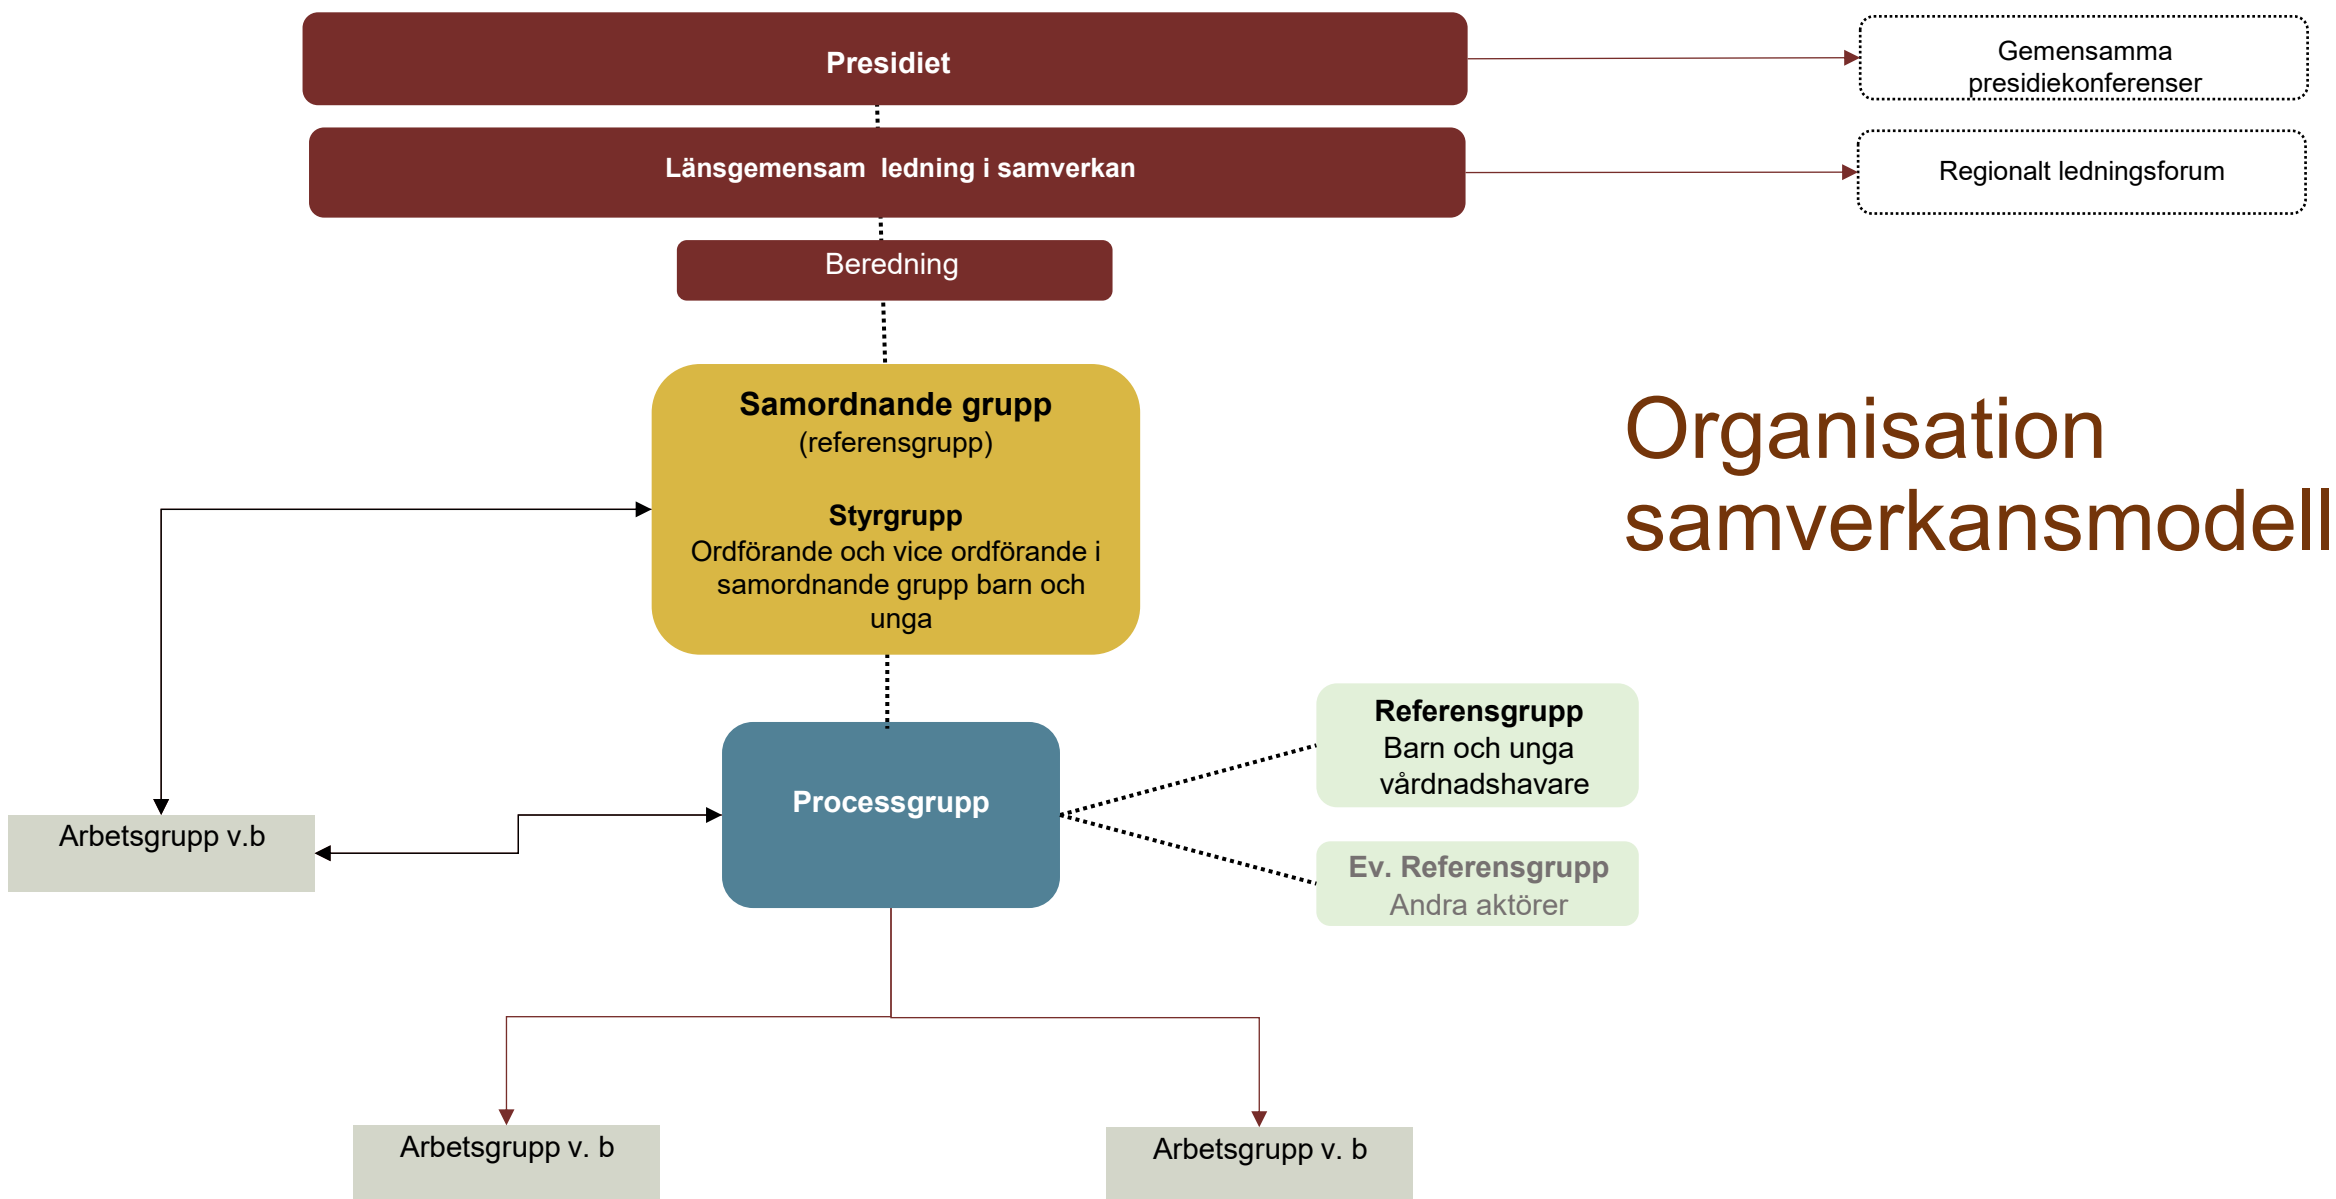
Presidiet

Gemensamma presidiekonferenser

Länsgemensam ledning i samverkan

Regionalt ledningsforum

Beredning

Organisation samverkansmodell

Samordnande grupp
(referensgrupp)

Styrgrupp
Ordförande och vice ordförande i samordnande grupp barn och unga

Referensgrupp
Barn och unga vårdnadshavare

Arbetsgrupp v.b

Processgrupp

Ev. Referensgrupp
Andra aktörer

Arbetsgrupp v. b

Arbetsgrupp v. b